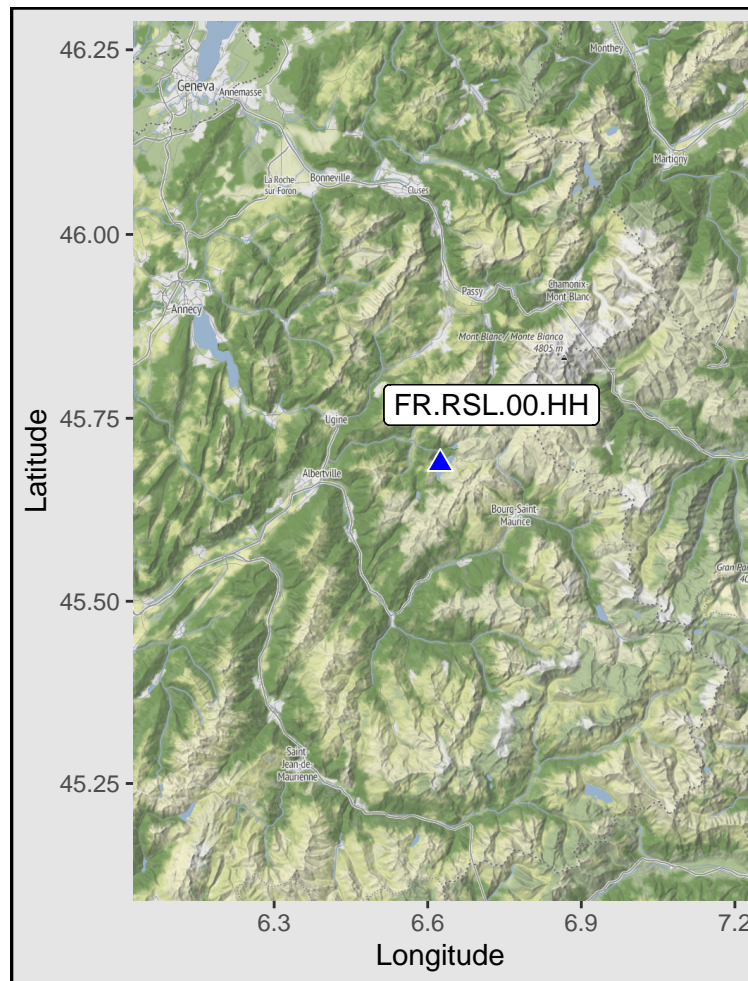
46.25
46.00
45.75
45.50
45.25
Latitude

Geneva
Annemasse
Monthey
Martigny
La Roche-sur-Foron
Bonneville
Cluses
Annecy
Passy
Chamonix-Mont-Blanc
Mont Blanc / Monte Bianco 4805 m
FR.RSL.00.HH
Ugine
Albertville
Bourg-Saint-Maurice
Gran Pa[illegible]
Saint-Jean-de-Maurienne

6.3
6.6
6.9
7.2
Longitude